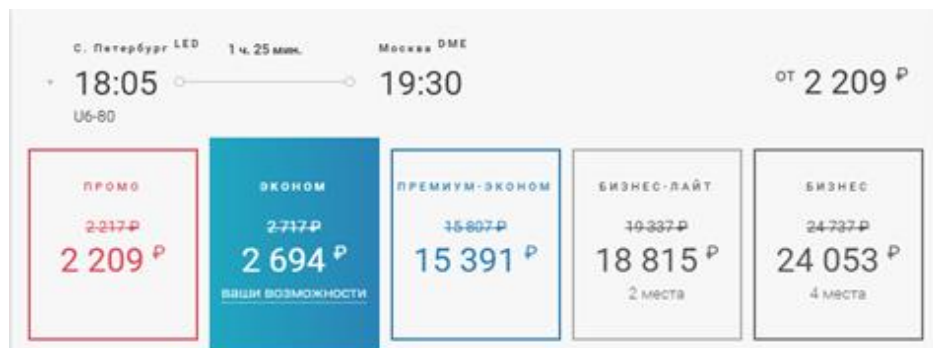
С. Петербург LED
1 ч. 25 мин.
Москва DME

18:05
19:30
от 2 209 ₽

U6-80

ПРОМО
~~2 217 ₽~~
2 209 ₽

ЭКОНОМ
~~2 717 ₽~~
2 694 ₽
ваши возможности

ПРЕМИУМ-ЭКОНОМ
~~15 807 ₽~~
15 391 ₽

БИЗНЕС-ЛАЙТ
~~19 337 ₽~~
18 815 ₽
2 места

БИЗНЕС
~~24 737 ₽~~
24 053 ₽
4 места